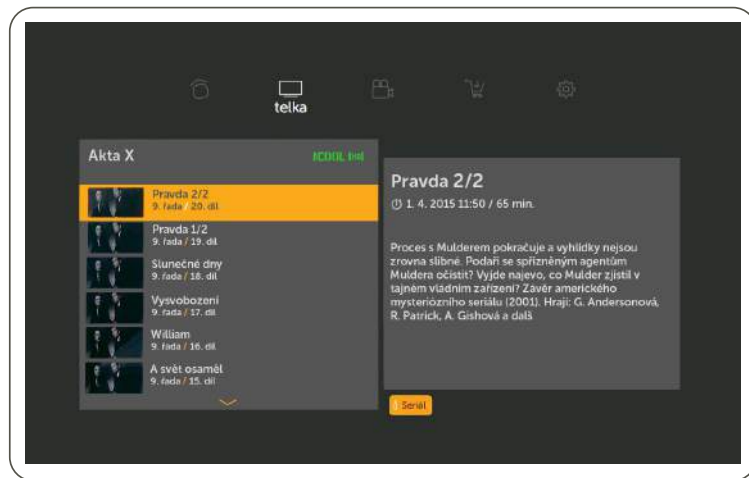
telka

Akta X

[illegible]

Pravda 2/2
9. řada / 20. díl

Pravda 1/2
9. řada / 19. díl

Sluneční dny
9. řada / 18. díl

Vysvobození
9. řada / 17. díl

William
9. řada / 16. díl

A svět osaměl
9. řada / 15. díl

Pravda 2/2

1. 4. 2015 11:50 / 65 min.

Proces s Mulderem pokračuje a vyhlídky nejsou zrovna slibné. Podaří se spřízněným agentům Muldera očistit? Vyjde najevo, co Mulder zjistil v tajném vládním zařízení? Závěr amerického mysteriózního seriálu (2001). Hrají: G. Andersonová, R. Patrick, A. Gishová a další

Seriál